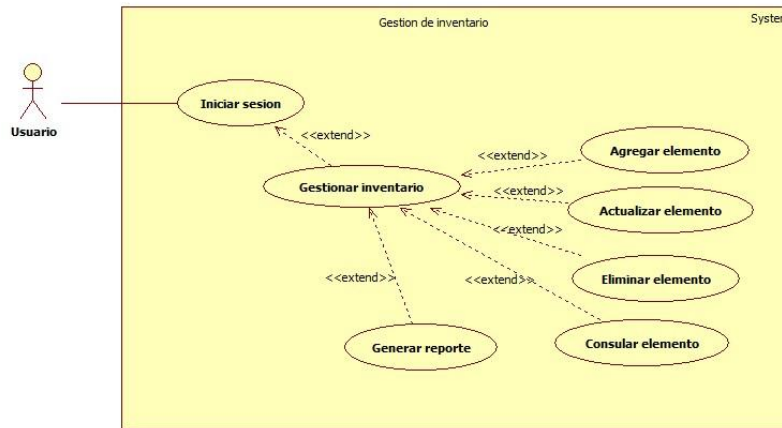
Gestion de inventario

Syster

Usuario

Iniciar sesion

<<extend>>

Gestionar inventario

<<extend>>

Agregar elemento

<<extend>>

Actualizar elemento

<<extend>>

Eliminar elemento

<<extend>>

<<extend>>

Generar reporte

Consular elemento